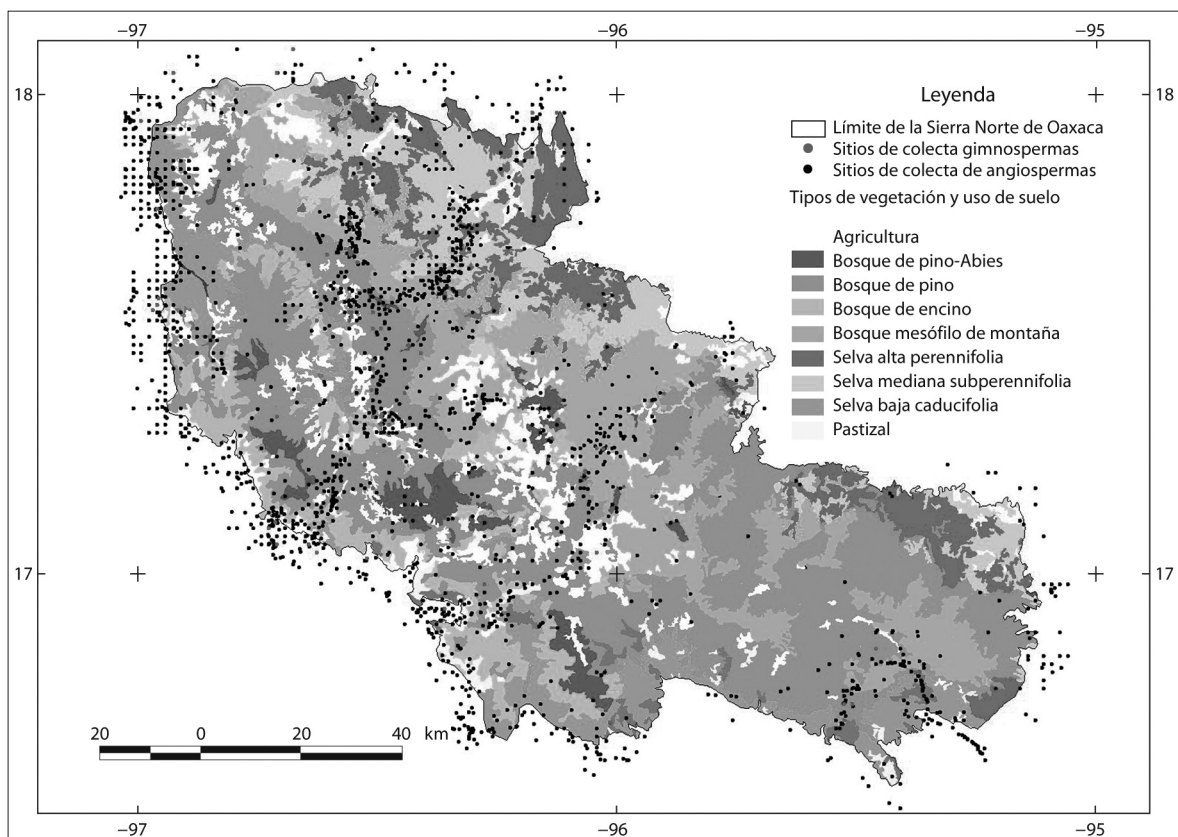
–97 –96 –95

18 18

Leyenda

Límite de la Sierra Norte de Oaxaca
Sitios de colecta gimnospermas
Sitios de colecta de angiospermas

Tipos de vegetación y uso de suelo

Agricultura
Bosque de pino-Abies
Bosque de pino
Bosque de encino
Bosque mesófilo de montaña
Selva alta perennifolia
Selva mediana subperennifolia
Selva baja caducifolia
Pastizal

17 17

20 0 20 40 km

–97 –96 –95